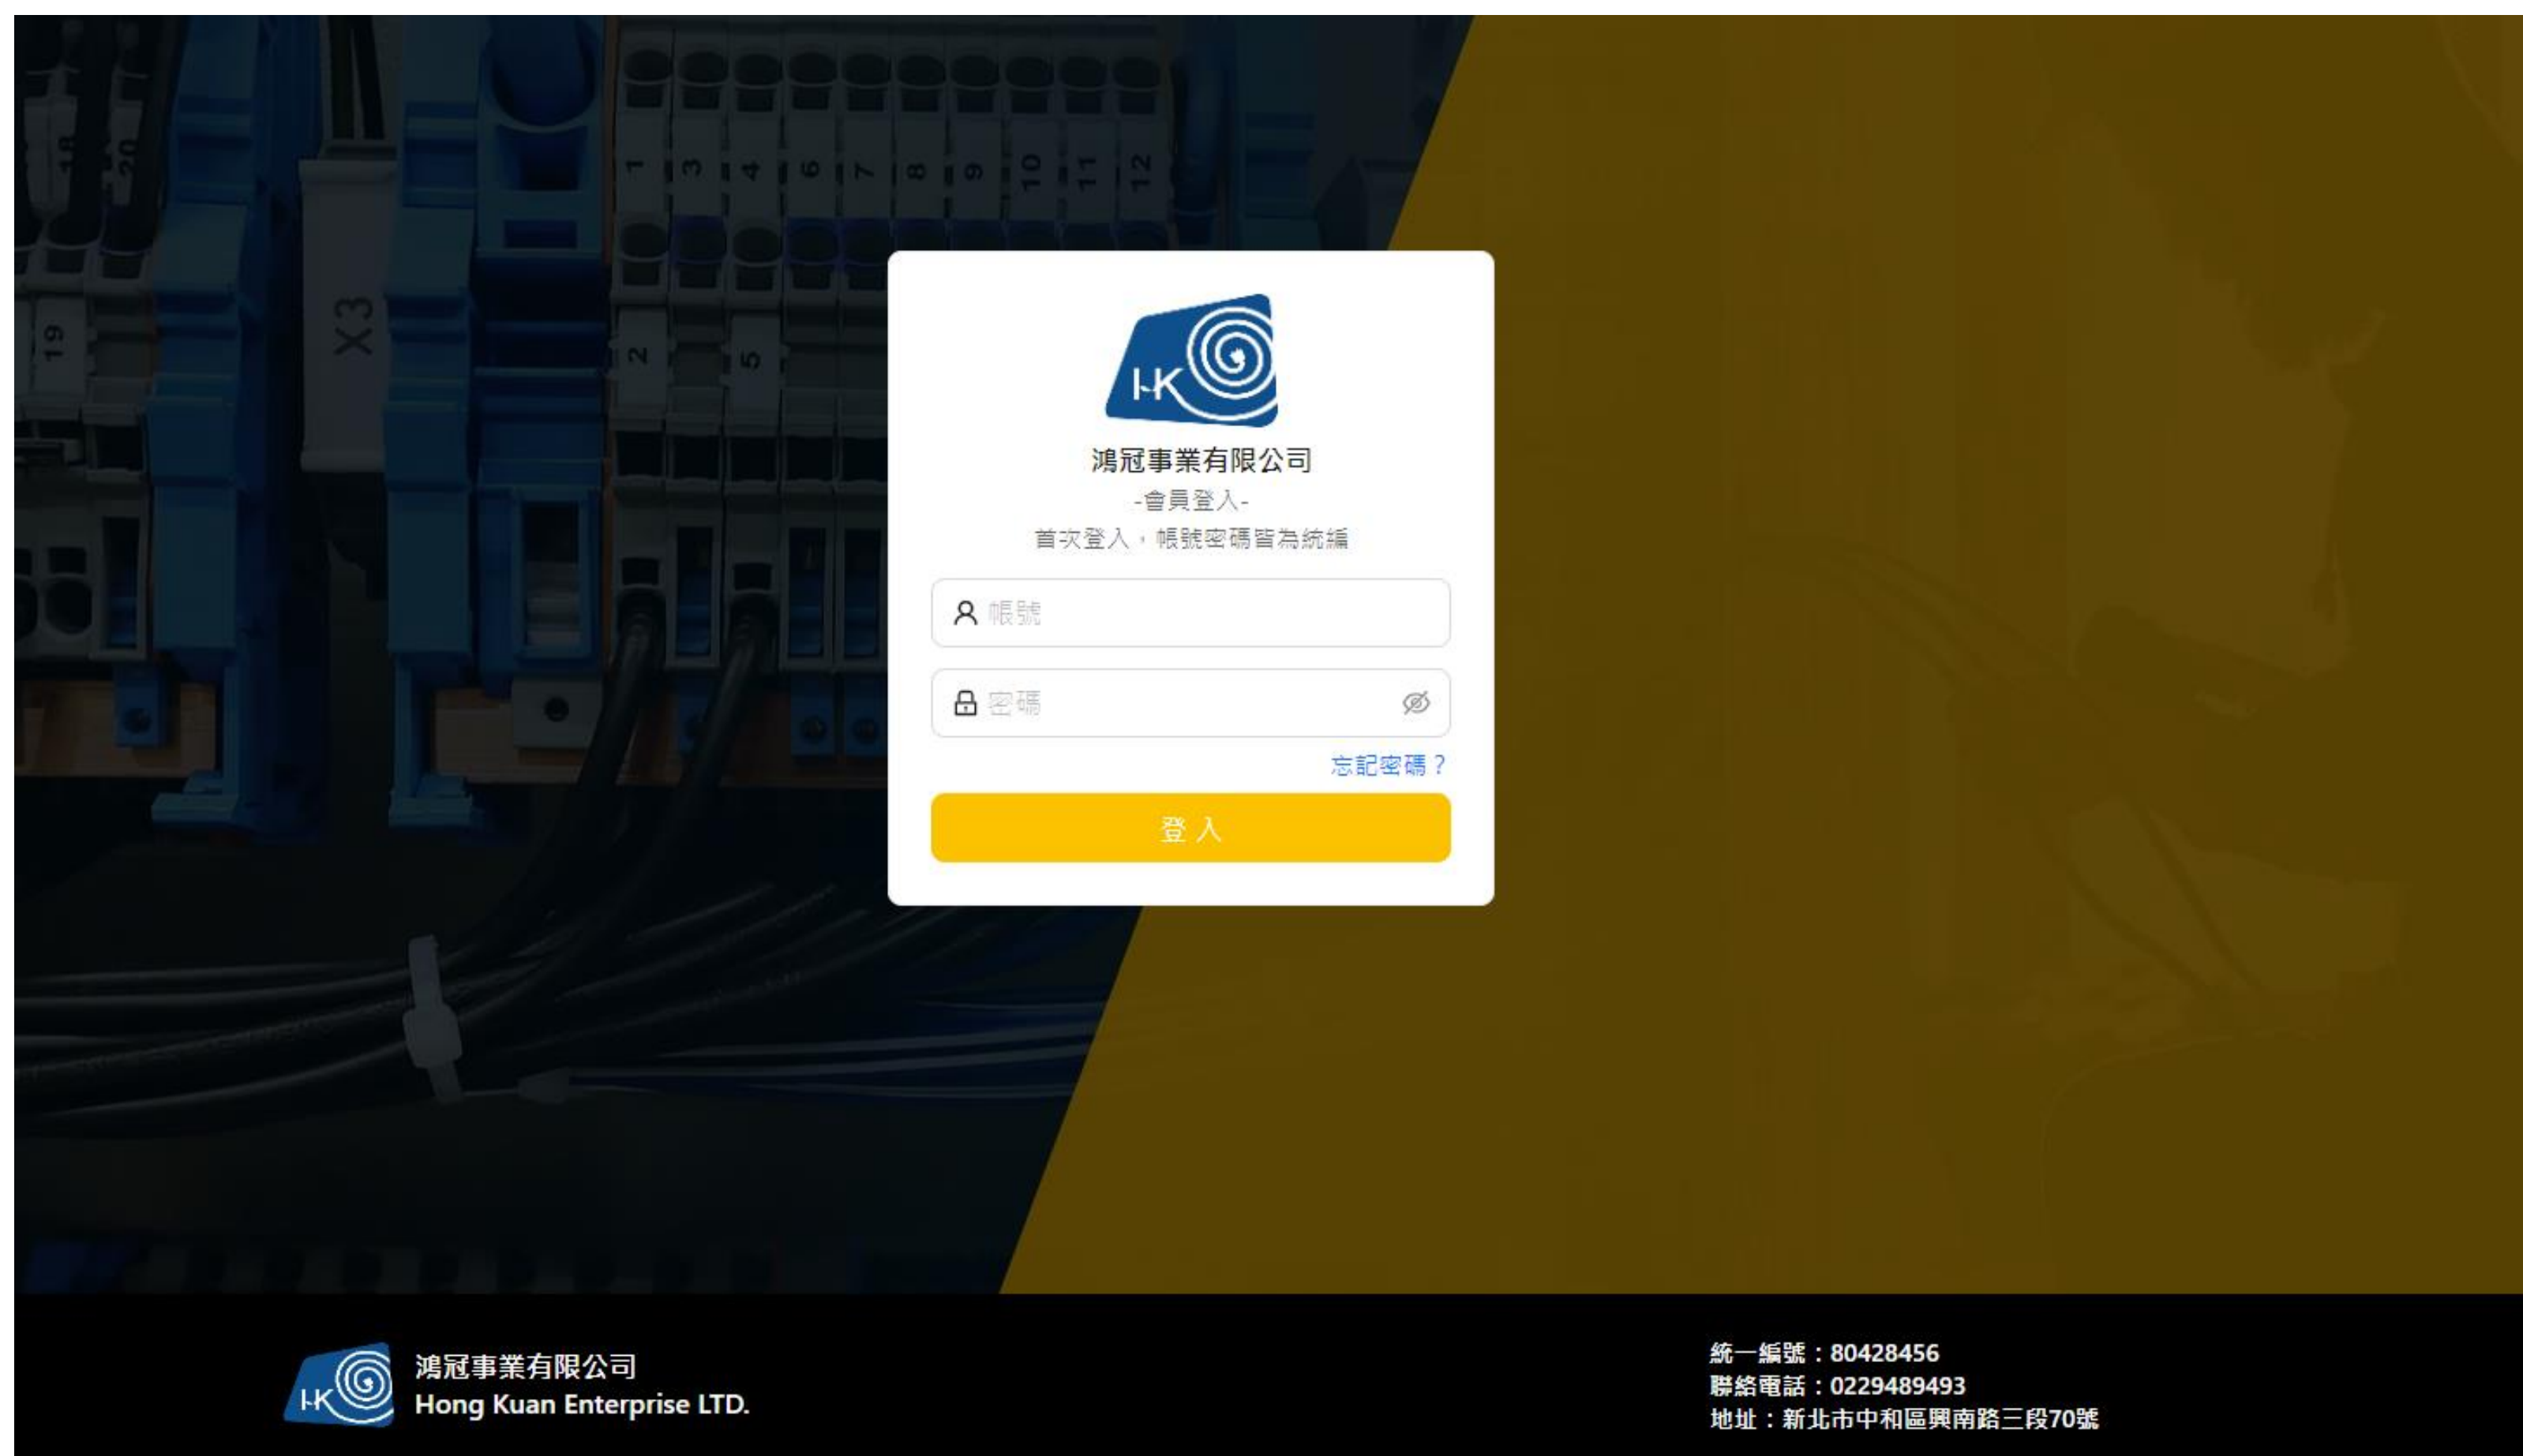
18 20 1 3 4 6 7 8 9 10 11 12
19 X3 2 5

HK

鴻冠事業有限公司

-會員登入-

首次登入，帳號密碼皆為統編

帳號

密碼

忘記密碼？

登入

HK

鴻冠事業有限公司
Hong Kuan Enterprise LTD.

統一編號：80428456
聯絡電話：0229489493
地址：新北市中和區興南路三段70號